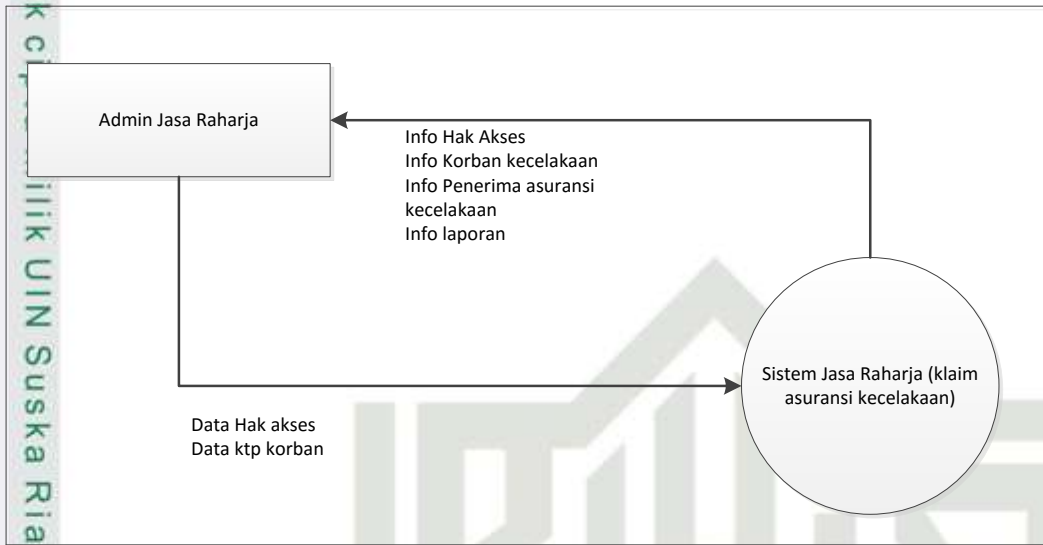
k cipta milik UIN Suska Ria

Admin Jasa Raharja

Info Hak Akses
Info Korban kecelakaan
Info Penerima asuransi kecelakaan
Info laporan

Sistem Jasa Raharja (klaim asuransi kecelakaan)

Data Hak akses
Data ktp korban